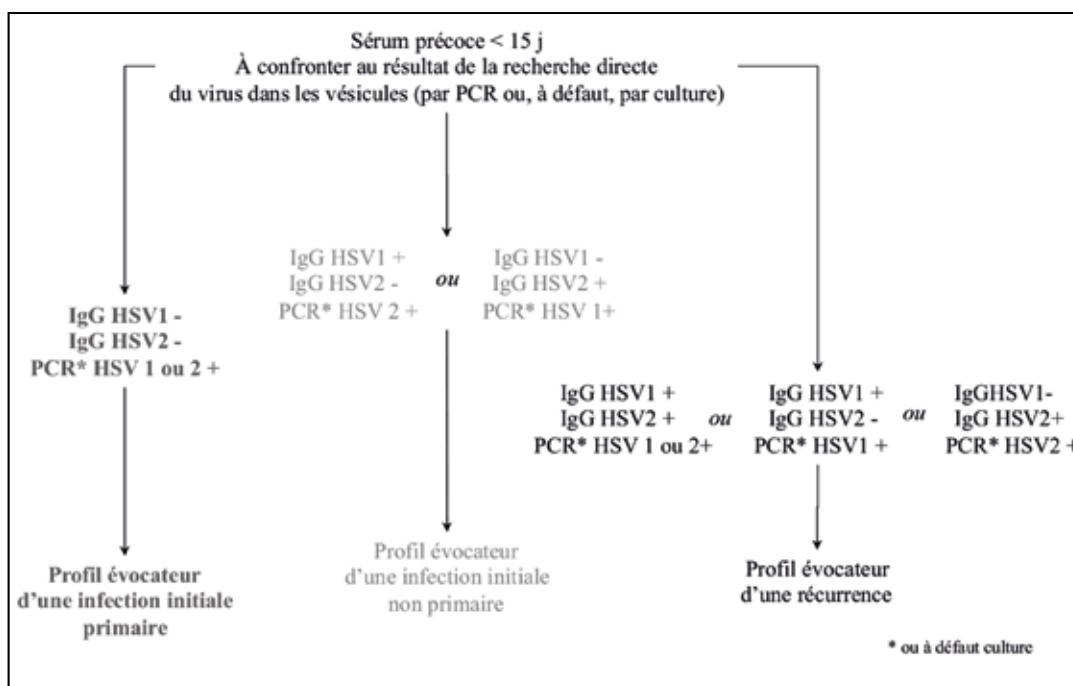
Sérum précoce < 15 j
À confronter au résultat de la recherche directe du virus dans les vésicules (par PCR ou, à défaut, par culture)

IgG HSV1 -
IgG HSV2 -
PCR* HSV 1 ou 2 +

Profil évocateur d'une infection initiale primaire

IgG HSV1 +
IgG HSV2 -
PCR* HSV 2 +

ou

IgG HSV1 -
IgG HSV2 +
PCR* HSV 1+

Profil évocateur d'une infection initiale non primaire

IgG HSV1 +
IgG HSV2 +
PCR* HSV 1 ou 2+

ou

IgG HSV1 +
IgG HSV2 -
PCR* HSV1 +

ou

IgGHSV1-
IgG HSV2+
PCR* HSV2 +

Profil évocateur d'une récurrence

* ou à défaut culture